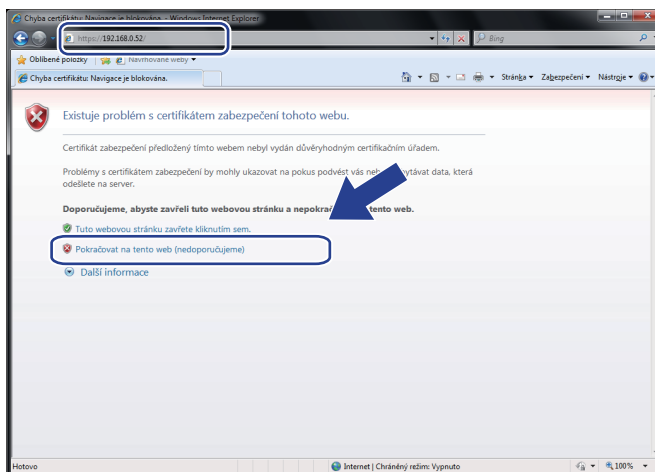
Chyba certifikátu: Navigace je blokována - Windows Internet Explorer

https://192.168.0.52/

Bing

Oblíbené položky

Navrhované weby

Chyba certifikátu: Navigace je blokována.

Stránka ▾ Zabezpečení ▾ Nástroje ▾

Existuje problém s certifikátem zabezpečení tohoto webu.

Certifikát zabezpečení předložený tímto webem nebyl vydán důvěryhodným certifikačním úřadem.

Problémy s certifikátem zabezpečení by mohly ukazovat na pokus podvést vás nebo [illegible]ytávat data, která odešlete na server.

Doporučujeme, abyste zavřeli tuto webovou stránku a nepokra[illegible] tento web.

Tuto webovou stránku zavřete kliknutím sem.

Pokračovat na tento web (nedoporučujeme)

Další informace

Hotovo

Internet | Chráněný režim: Vypnuto

100%